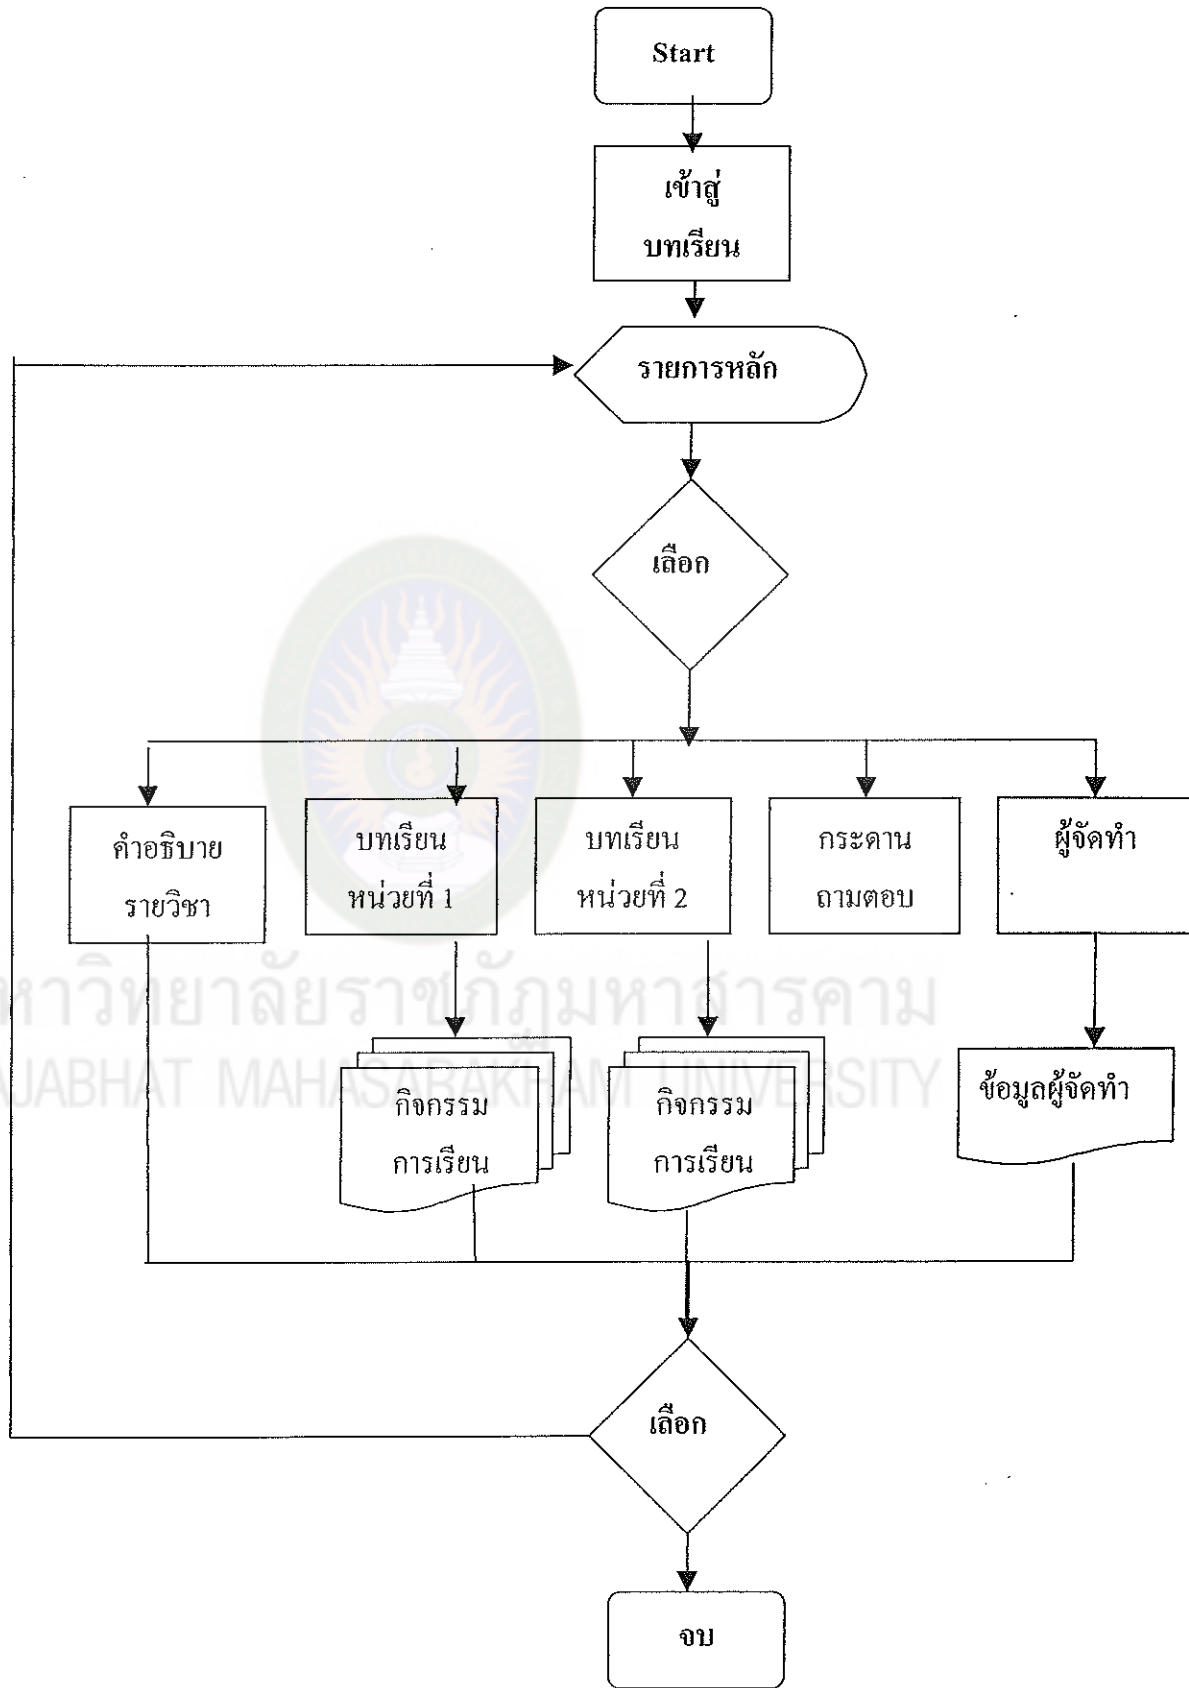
Start

เข้าสู่บทเรียน

รายการหลัก

เลือก

คำอธิบายรายวิชา

บทเรียนหน่วยที่ 1

บทเรียนหน่วยที่ 2

กระดานถามตอบ

ผู้จัดทำ

หาวิทยาลัยราชภัฏมหาสารคาม
JABHAT MAHASARAKHAM UNIVERSITY

กิจกรรมการเรียน

กิจกรรมการเรียน

ข้อมูลผู้จัดทำ

เลือก

จบ